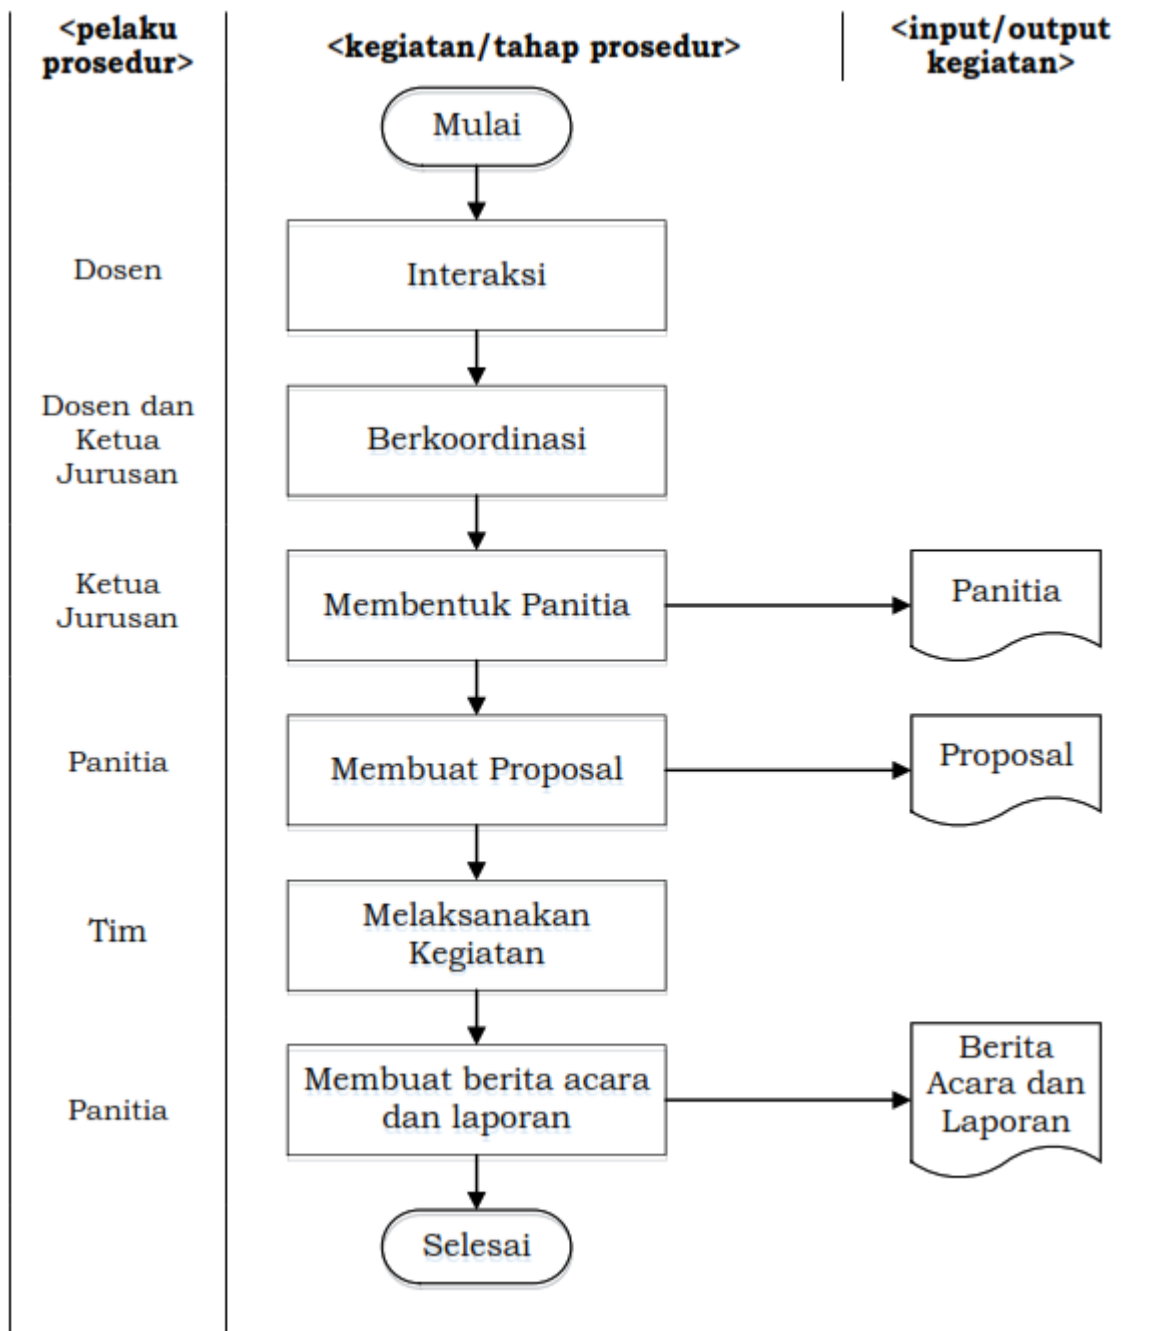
| <pelaku prosedur> | <kegiatan/tahap prosedur> | <input/output kegiatan> |
|---|---|---|
| | Mulai | |
| Dosen | Interaksi | |
| Dosen dan Ketua Jurusan | Berkoordinasi | |
| Ketua Jurusan | Membentuk Panitia | Panitia |
| Panitia | Membuat Proposal | Proposal |
| Tim | Melaksanakan Kegiatan | |
| Panitia | Membuat berita acara dan laporan | Berita Acara dan Laporan |
| | Selesai | |